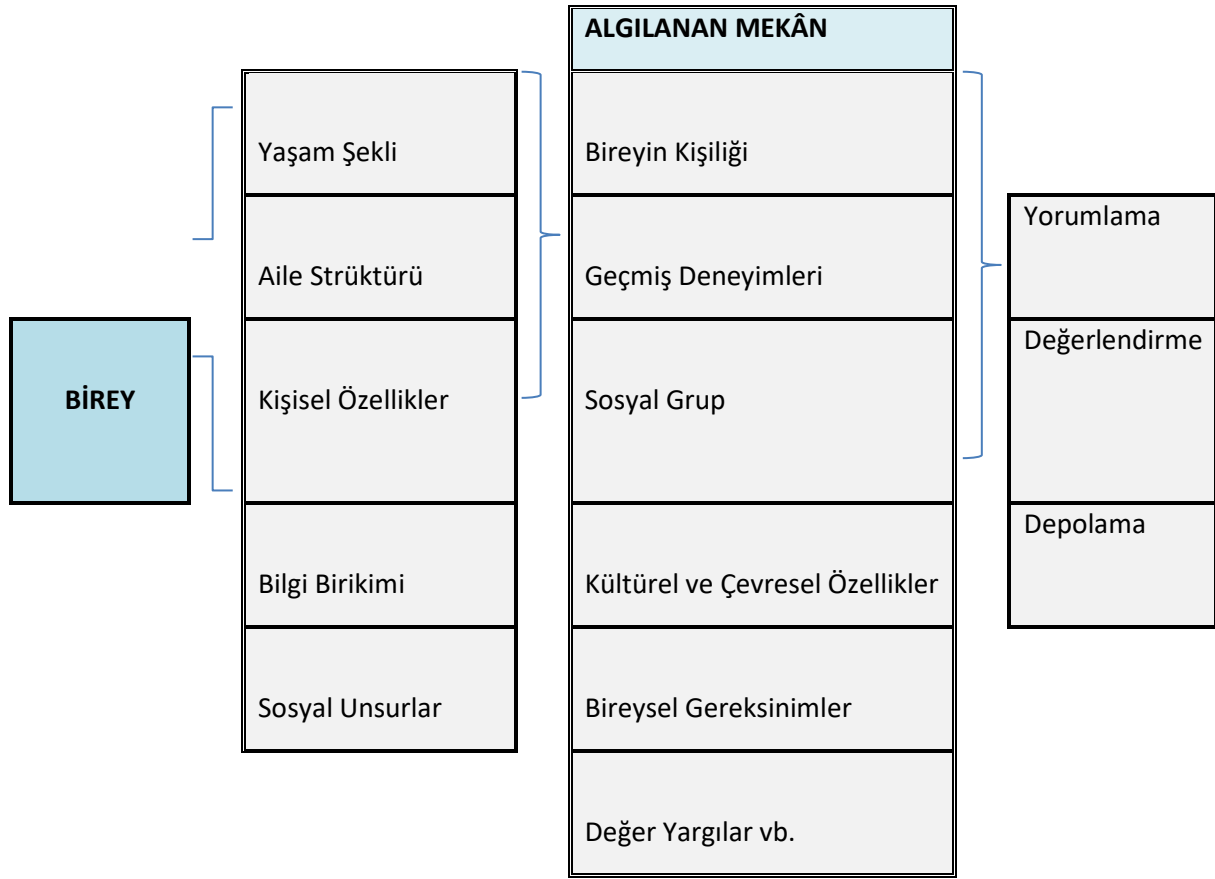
BİREY

Yaşam Şekli

Aile Strüktürü

Kişisel Özellikler

Bilgi Birikimi

Sosyal Unsurlar

ALGILANAN MEKÂN

Bireyin Kişiliği

Geçmiş Deneyimleri

Sosyal Grup

Kültürel ve Çevresel Özellikler

Bireysel Gereksinimler

Değer Yargılar vb.

Yorumlama

Değerlendirme

Depolama